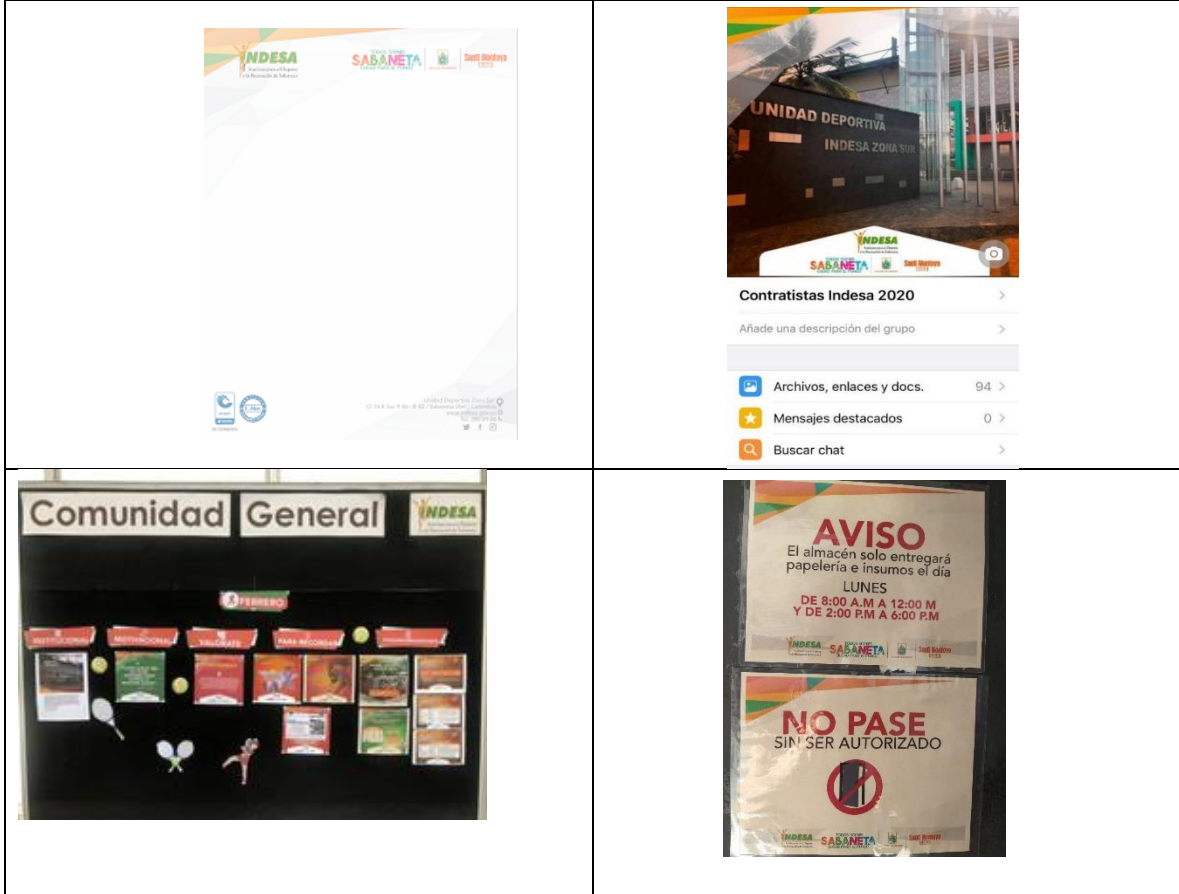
| INDESA SABANETA Santi Montoya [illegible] | UNIDAD DEPORTIVA INDESA ZONA SUR INDESA SABANETA Santi Montoya Contratistas Indesa 2020 Añade una descripción del grupo Archivos, enlaces y docs. 94 Mensajes destacados 0 Buscar chat |
|---|---|
| Comunidad General INDESA FEBRERO MOTIVACIONAL VALÓRATE PARA RECORDAR | AVISO El almacén solo entregará papelería e insumos el día LUNES DE 8:00 A.M A 12:00 M Y DE 2:00 P.M A 6:00 P.M INDESA SABANETA Santi Montoya NO PASE SIN SER AUTORIZADO INDESA SABANETA Santi Montoya |